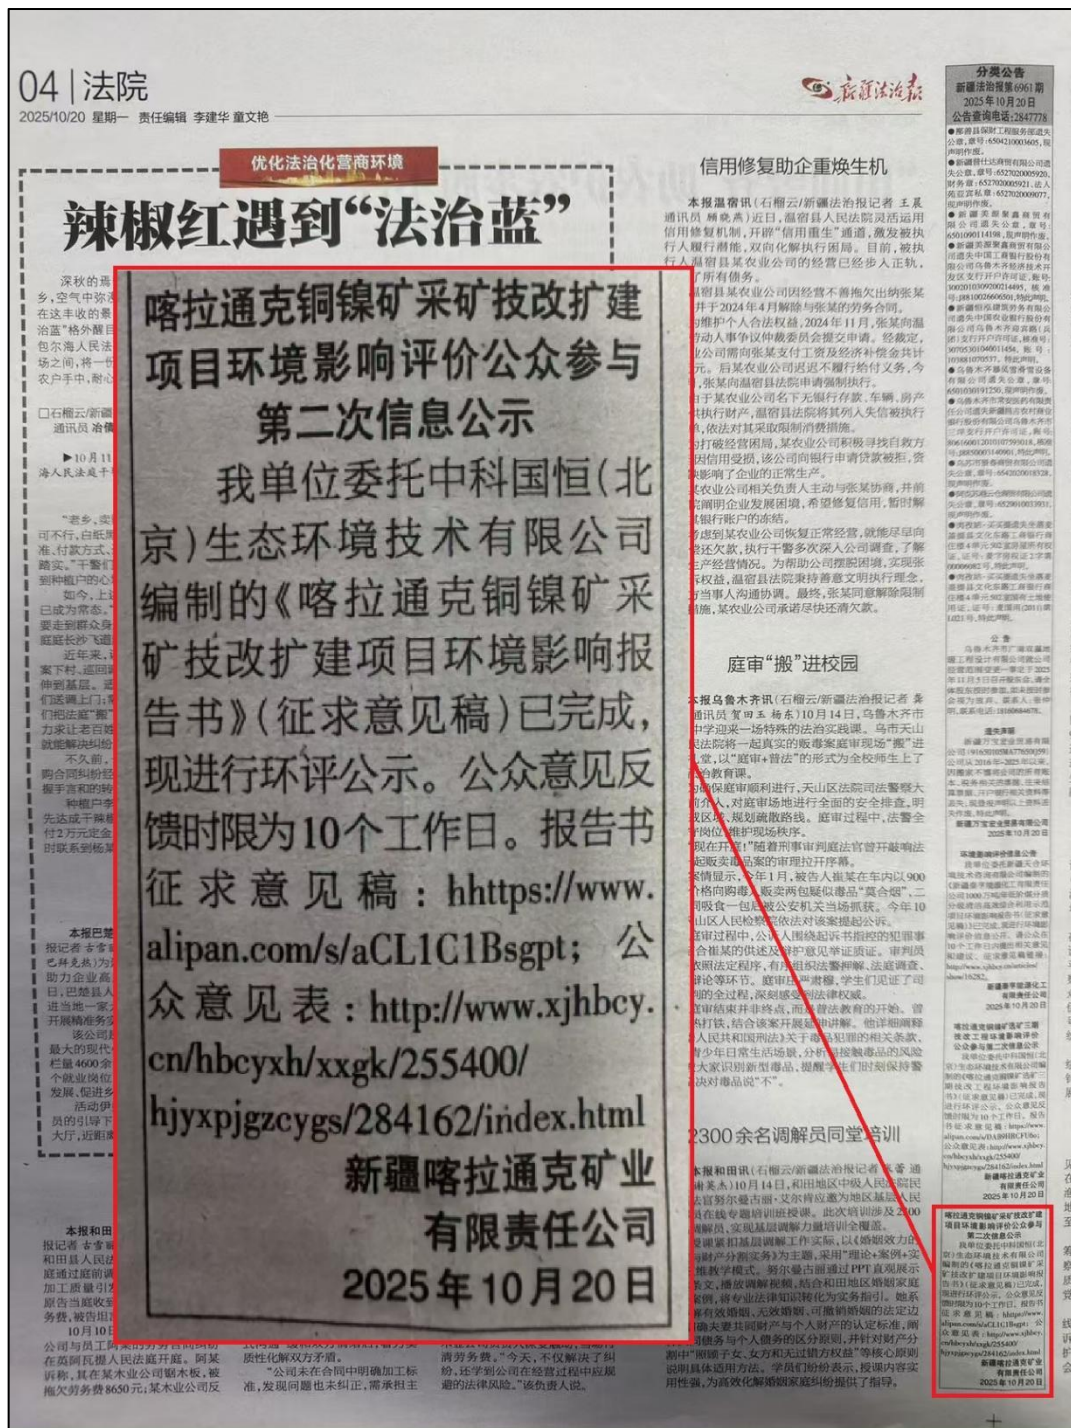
04 | 法院

2025/10/20 星期一 责任编辑 李建华 童文艳

新疆法治报

优化法治化营商环境

辣椒红遇到"法治蓝"

信用修复助企重焕生机

庭审"搬"进校园

2300余名调解员同堂培训

分类公告
新疆法治报第6961期
2025年10月20日
公告查询电话:2847778

喀拉通克铜镍矿采矿技改扩建项目环境影响评价公众参与第二次信息公示

我单位委托中科国恒(北京)生态环境技术有限公司编制的《喀拉通克铜镍矿采矿技改扩建项目环境影响报告书》(征求意见稿)已完成,现进行环评公示。公众意见反馈时限为10个工作日。报告书征求意见稿:hhttps://www.alipan.com/s/aCL1C1Bsgpt;公众意见表:http://www.xjhbcy.cn/hbcyxh/xxgk/255400/hjyxpjgzcygs/284162/index.html

新疆喀拉通克矿业有限责任公司
2025年10月20日